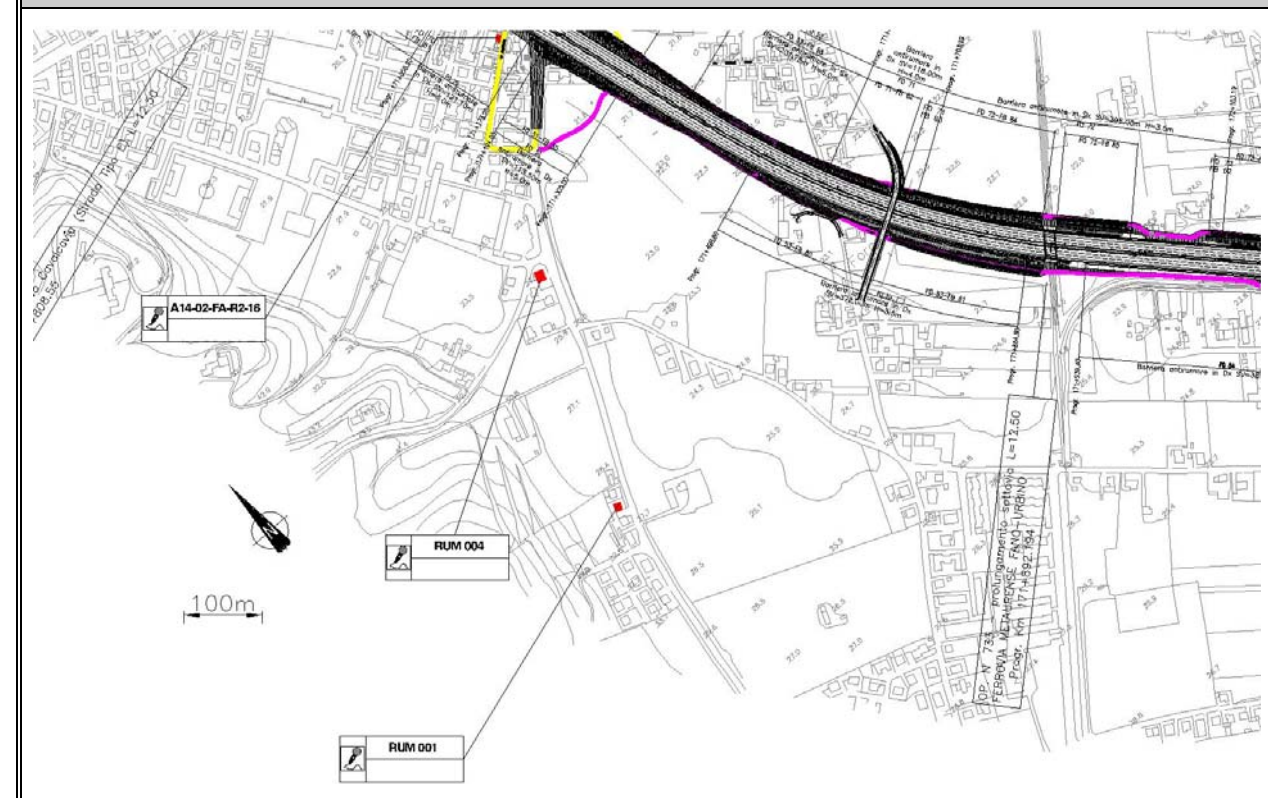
(Strada Tipo ... L=12.50
808.55

A14-02-FA-R2-16

RUM 004

RUM 001

100m

OP. N 733 - Prolungamento sottovia
FERROVIA METAURENSE FANO-URBINO
Progr. Km 171+892.194

Barriera antirumore in Dx ... H=3.0m

Barriera antirumore in Dx ...